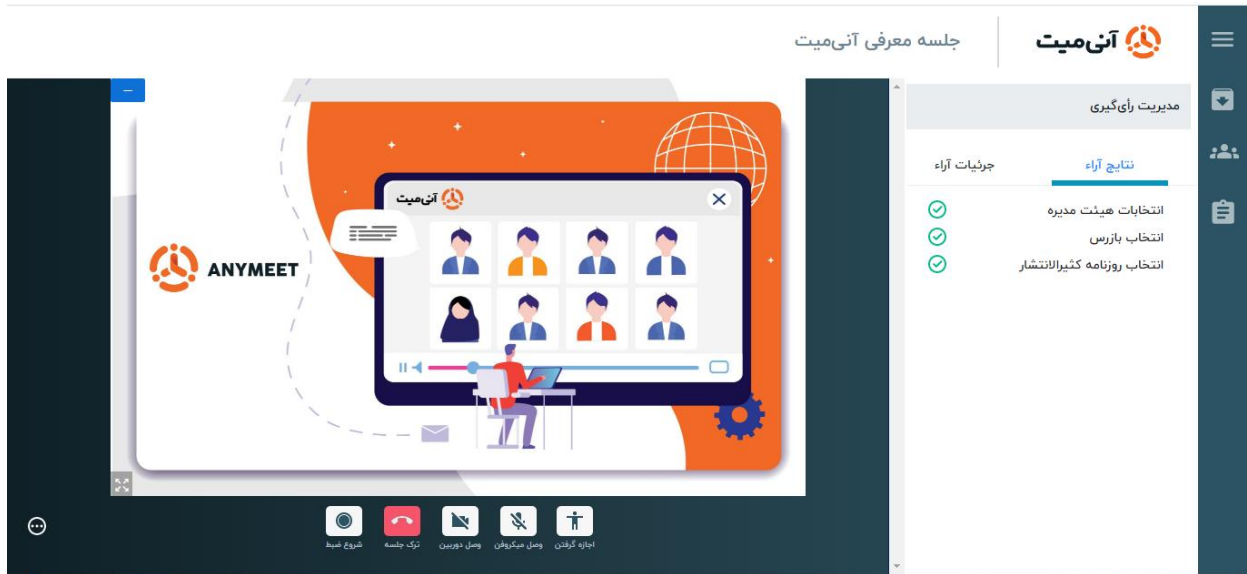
آنی‌میت

جلسه معرفی آنی‌میت

مدیریت رأی‌گیری

نتایج آراء

جزئیات آراء

انتخابات هیئت مدیره

انتخاب بازرس

انتخاب روزنامه کثیرالانتشار

ANYMEET

آنی‌میت

اجازه گرفتن

وصل میکروفن

وصل دوربین

ترک جلسه

شروع ضبط